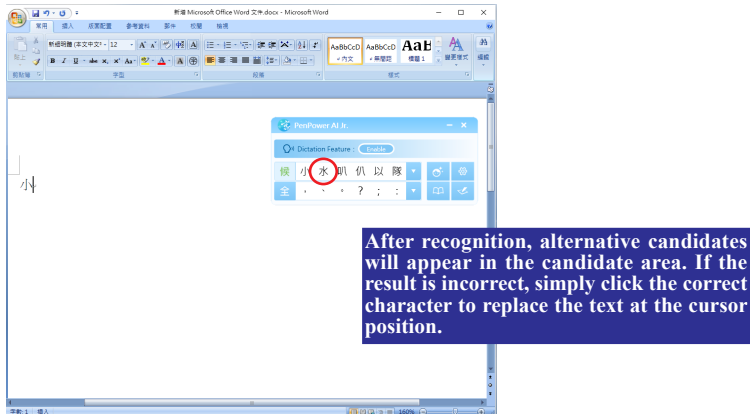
新增 Microsoft Office Word 文件.docx - Microsoft Word

常用 插入 版面配置 參考資料 郵件 校閱 檢視

新細明體 (本文中文字 12 A A

貼上 剪貼簿 字型 段落 樣式

AaBbCcD 內文 AaBbCcD 無間距 AaB 標題 1 變更樣式 編輯

PenPower AI Jr.

Dictation Feature : Enable

候 小 水 叭 仈 以 豚

全 , 、 ? ; :

小

After recognition, alternative candidates will appear in the candidate area. If the result is incorrect, simply click the correct character to replace the text at the cursor position.

字數: 1 插入 160%